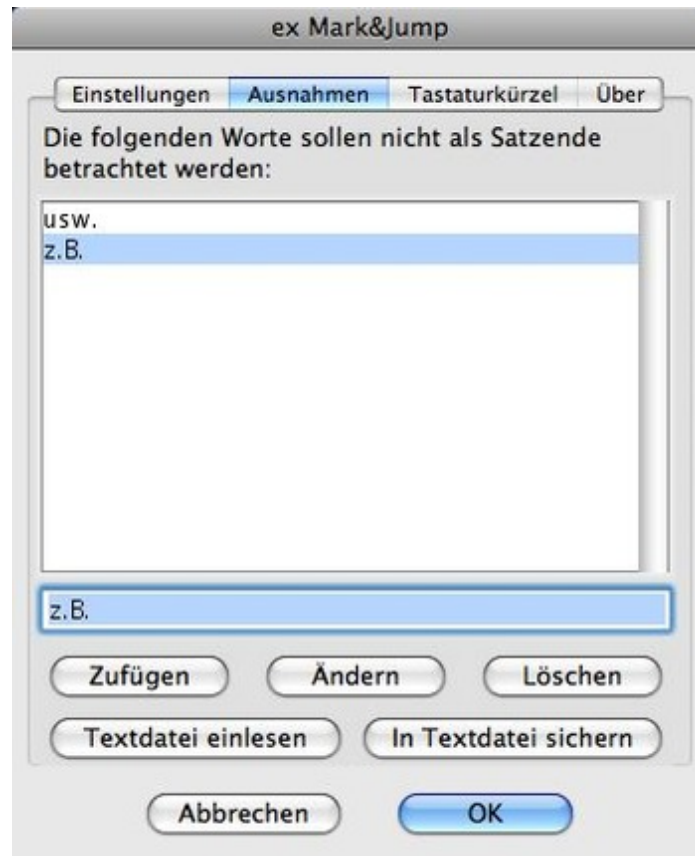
ex Mark&Jump

Einstellungen | Ausnahmen | Tastaturkürzel | Über

Die folgenden Worte sollen nicht als Satzende betrachtet werden:

usw.
z.B.

z.B.

Zufügen
Ändern
Löschen
Textdatei einlesen
In Textdatei sichern

Abbrechen
OK